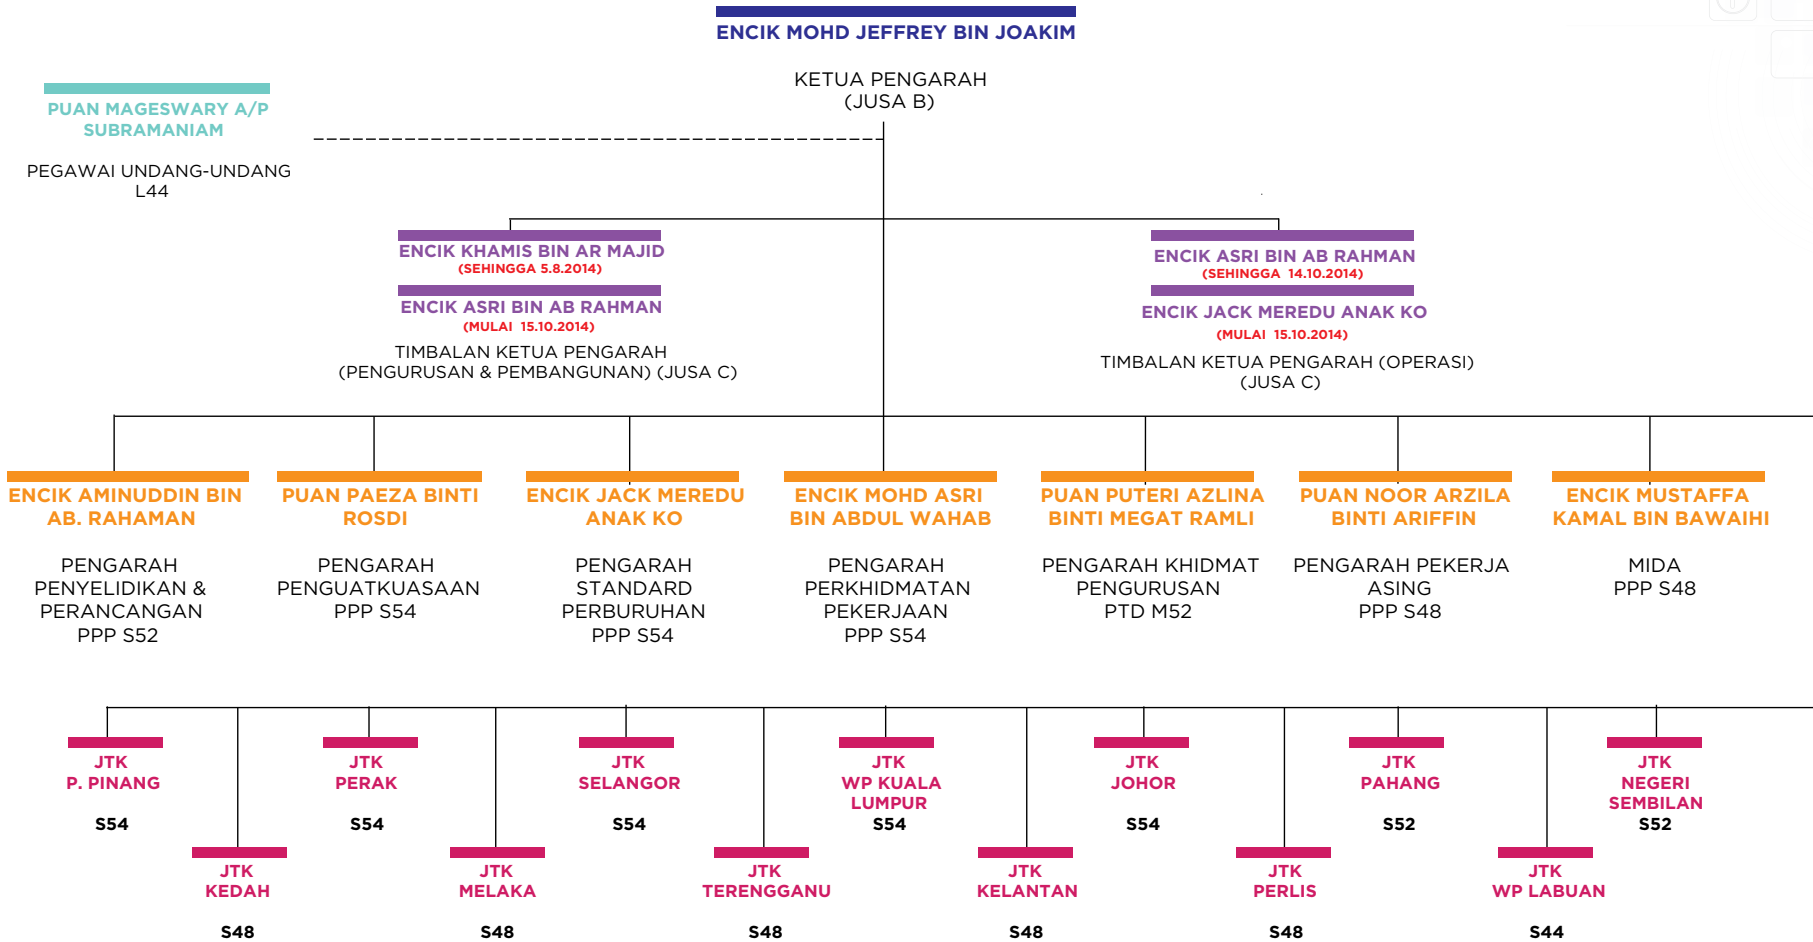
ENCIK MOHD JEFFREY BIN JOAKIM

KETUA PENGARAH
(JUSA B)

PUAN MAGESWARY A/P SUBRAMANIAM

PEGAWAI UNDANG-UNDANG
L44

ENCIK KHAMIS BIN AR MAJID
(SEHINGGA 5.8.2014)

ENCIK ASRI BIN AB RAHMAN
(MULAI 15.10.2014)

TIMBALAN KETUA PENGARAH
(PENGURUSAN & PEMBANGUNAN) (JUSA C)

ENCIK ASRI BIN AB RAHMAN
(SEHINGGA 14.10.2014)

ENCIK JACK MEREDU ANAK KO
(MULAI 15.10.2014)

TIMBALAN KETUA PENGARAH (OPERASI)
(JUSA C)

ENCIK AMINUDDIN BIN AB. RAHAMAN

PENGARAH PENYELIDIKAN & PERANCANGAN
PPP S52

PUAN PAEZA BINTI ROSDI

PENGARAH PENGUATKUASAAN
PPP S54

ENCIK JACK MEREDU ANAK KO

PENGARAH STANDARD PERBURUHAN
PPP S54

ENCIK MOHD ASRI BIN ABDUL WAHAB

PENGARAH PERKHIDMATAN PEKERJAAN
PPP S54

PUAN PUTERI AZLINA BINTI MEGAT RAMLI

PENGARAH KHIDMAT PENGURUSAN
PTD M52

PUAN NOOR ARZILA BINTI ARIFFIN

PENGARAH PEKERJA ASING
PPP S48

ENCIK MUSTAFFA KAMAL BIN BAWAIHI

MIDA
PPP S48

JTK P. PINANG
S54

JTK KEDAH
S48

JTK PERAK
S54

JTK MELAKA
S48

JTK SELANGOR
S54

JTK TERENGGANU
S48

JTK WP KUALA LUMPUR
S54

JTK KELANTAN
S48

JTK JOHOR
S54

JTK PERLIS
S48

JTK PAHANG
S52

JTK WP LABUAN
S44

JTK NEGERI SEMBILAN
S52